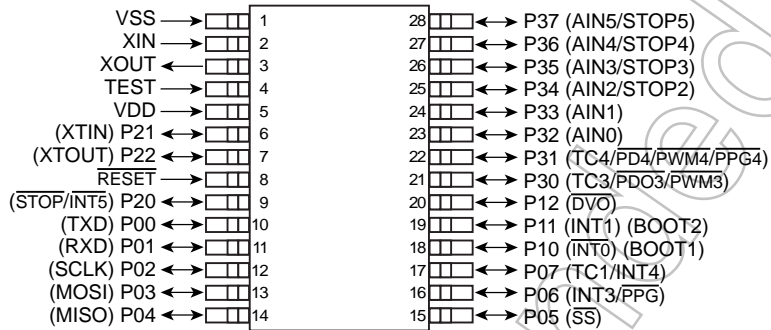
VSS 1
XIN 2
XOUT 3
TEST 4
VDD 5
(XTIN) P21 6
(XTOUT) P22 7
$\overline{RESET}$ 8
($\overline{STOP}$/$\overline{INT5}$) P20 9
(TXD) P00 10
(RXD) P01 11
(SCLK) P02 12
(MOSI) P03 13
(MISO) P04 14

28 P37 (AIN5/STOP5)
27 P36 (AIN4/STOP4)
26 P35 (AIN3/STOP3)
25 P34 (AIN2/STOP2)
24 P33 (AIN1)
23 P32 (AIN0)
22 P31 (TC4/$\overline{PD4}$/$\overline{PWM4}$/$\overline{PPG4}$)
21 P30 (TC3/$\overline{PDO3}$/$\overline{PWM3}$)
20 P12 ($\overline{DVO}$)
19 P11 (INT1) (BOOT2)
18 P10 ($\overline{INT0}$) (BOOT1)
17 P07 (TC1/INT4)
16 P06 (INT3/$\overline{PPG}$)
15 P05 ($\overline{SS}$)